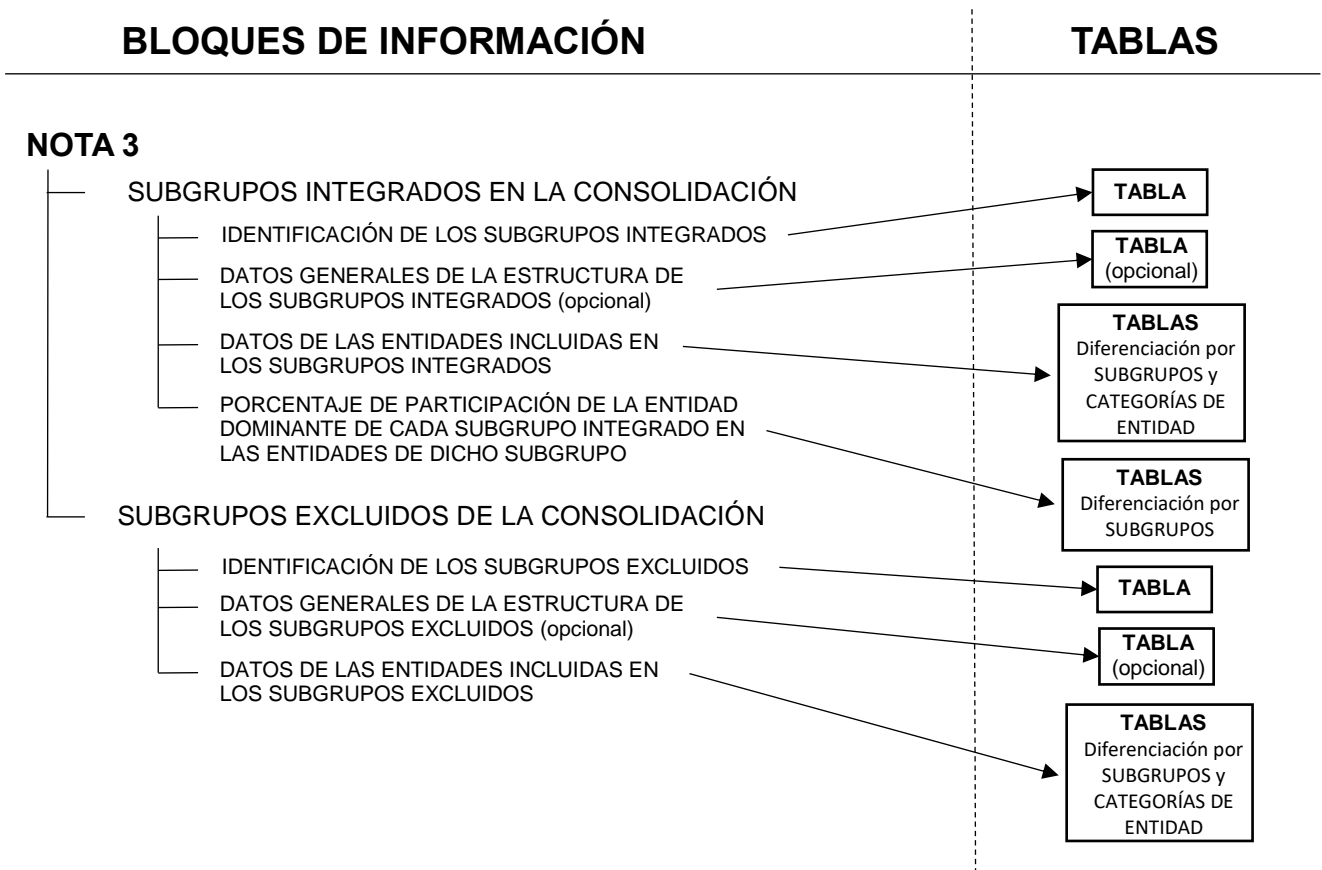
BLOQUES DE INFORMACIÓN

TABLAS

NOTA 3

SUBGRUPOS INTEGRADOS EN LA CONSOLIDACIÓN

IDENTIFICACIÓN DE LOS SUBGRUPOS INTEGRADOS

TABLA

DATOS GENERALES DE LA ESTRUCTURA DE LOS SUBGRUPOS INTEGRADOS (opcional)

TABLA (opcional)

DATOS DE LAS ENTIDADES INCLUIDAS EN LOS SUBGRUPOS INTEGRADOS

TABLAS Diferenciación por SUBGRUPOS y CATEGORÍAS DE ENTIDAD

PORCENTAJE DE PARTICIPACIÓN DE LA ENTIDAD DOMINANTE DE CADA SUBGRUPO INTEGRADO EN LAS ENTIDADES DE DICHO SUBGRUPO

TABLAS Diferenciación por SUBGRUPOS

SUBGRUPOS EXCLUIDOS DE LA CONSOLIDACIÓN

IDENTIFICACIÓN DE LOS SUBGRUPOS EXCLUIDOS

TABLA

DATOS GENERALES DE LA ESTRUCTURA DE LOS SUBGRUPOS EXCLUIDOS (opcional)

TABLA (opcional)

DATOS DE LAS ENTIDADES INCLUIDAS EN LOS SUBGRUPOS EXCLUIDOS

TABLAS Diferenciación por SUBGRUPOS y CATEGORÍAS DE ENTIDAD